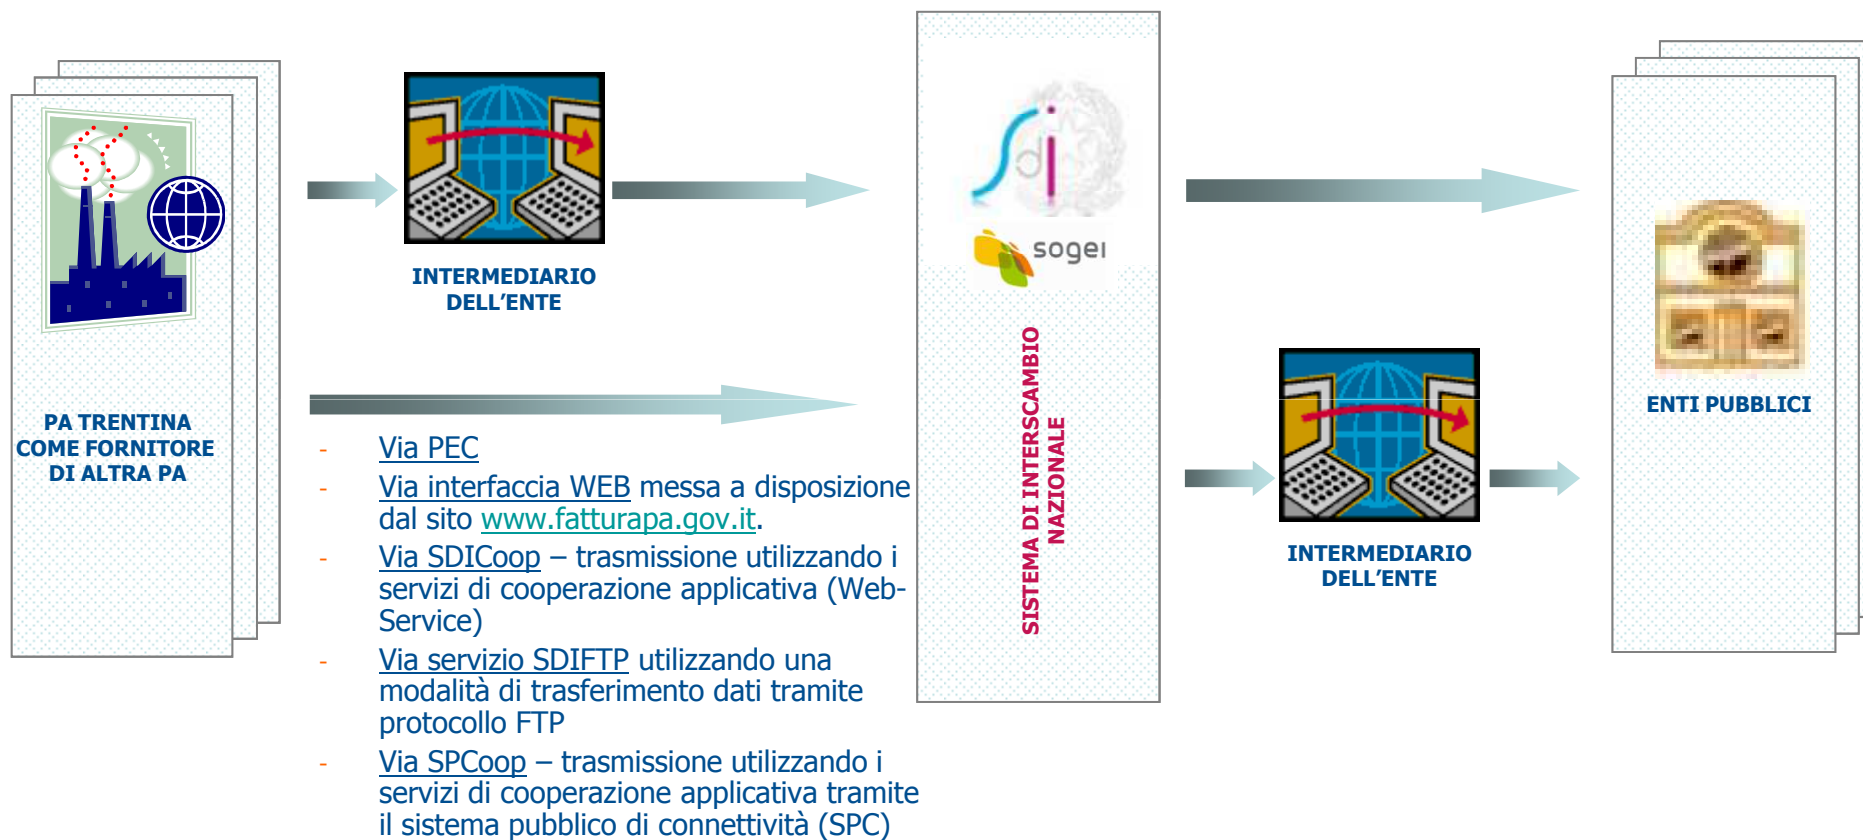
PA TRENTINA COME FORNITORE DI ALTRA PA

INTERMEDIARIO DELL'ENTE

- Via PEC
- Via interfaccia WEB messa a disposizione dal sito www.fatturapa.gov.it.
- Via SDICoop – trasmissione utilizzando i servizi di cooperazione applicativa (Web-Service)
- Via servizio SDIFTP utilizzando una modalità di trasferimento dati tramite protocollo FTP
- Via SPCoop – trasmissione utilizzando i servizi di cooperazione applicativa tramite il sistema pubblico di connettività (SPC)

sdi

sogei

SISTEMA DI INTERSCAMBIO NAZIONALE

INTERMEDIARIO DELL'ENTE

ENTI PUBBLICI